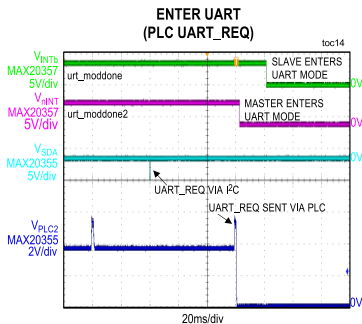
ENTER UART
(PLC UART_REQ)

toc14

$V_{INTb}$
MAX20357
5V/div

urt_moddone

SLAVE ENTERS UART MODE

0V

$V_{INT}$
MAX20357
5V/div

urt_moddone2

MASTER ENTERS UART MODE

0V

$V_{SDA}$
MAX20355
5V/div

0V

UART_REQ VIA $I^2C$

$V_{PLC2}$
MAX20355
2V/div

UART_REQ SENT VIA PLC

0V

20ms/div